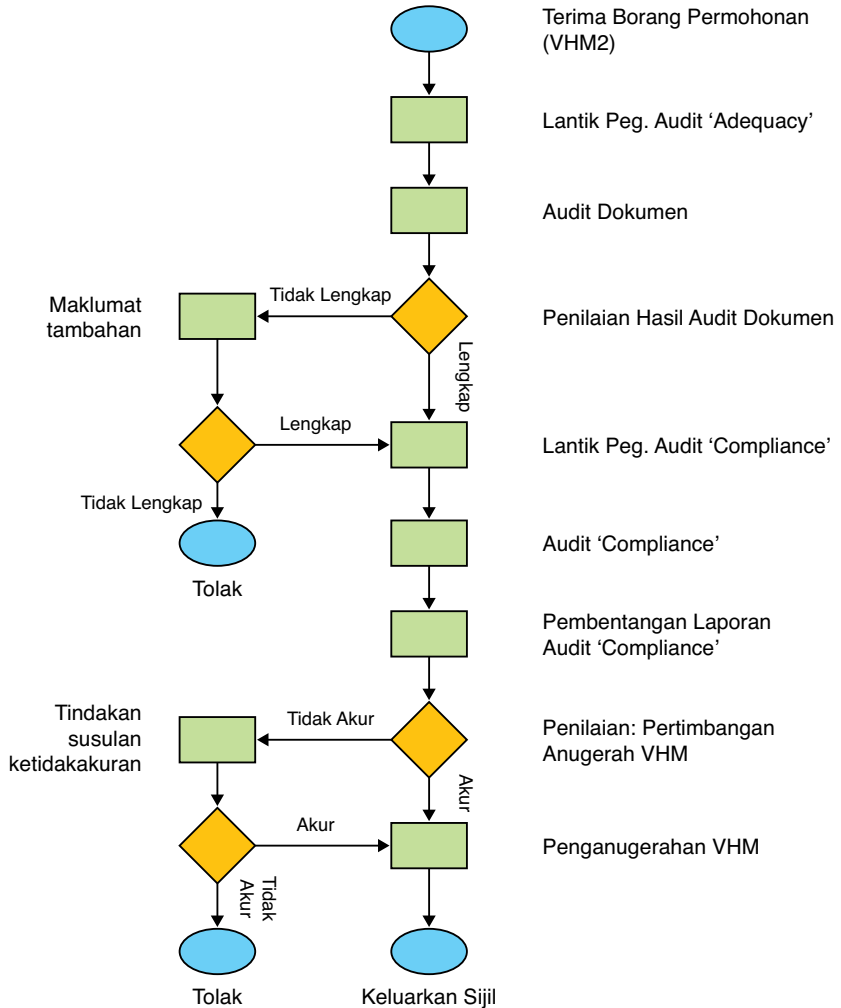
Terima Borang Permohonan (VHM2)

Lantik Peg. Audit ‘Adequacy’

Audit Dokumen

Maklumat tambahan

Tidak Lengkap

Penilaian Hasil Audit Dokumen

Lengkap

Lengkap

Lantik Peg. Audit ‘Compliance’

Tidak Lengkap

Tolak

Audit ‘Compliance’

Pembentangan Laporan Audit ‘Compliance’

Tindakan susulan ketidakakuran

Tidak Akur

Penilaian: Pertimbangan Anugerah VHM

Akur

Akur

Penganugerahan VHM

Tidak Akur

Tolak

Keluarkan Sijil